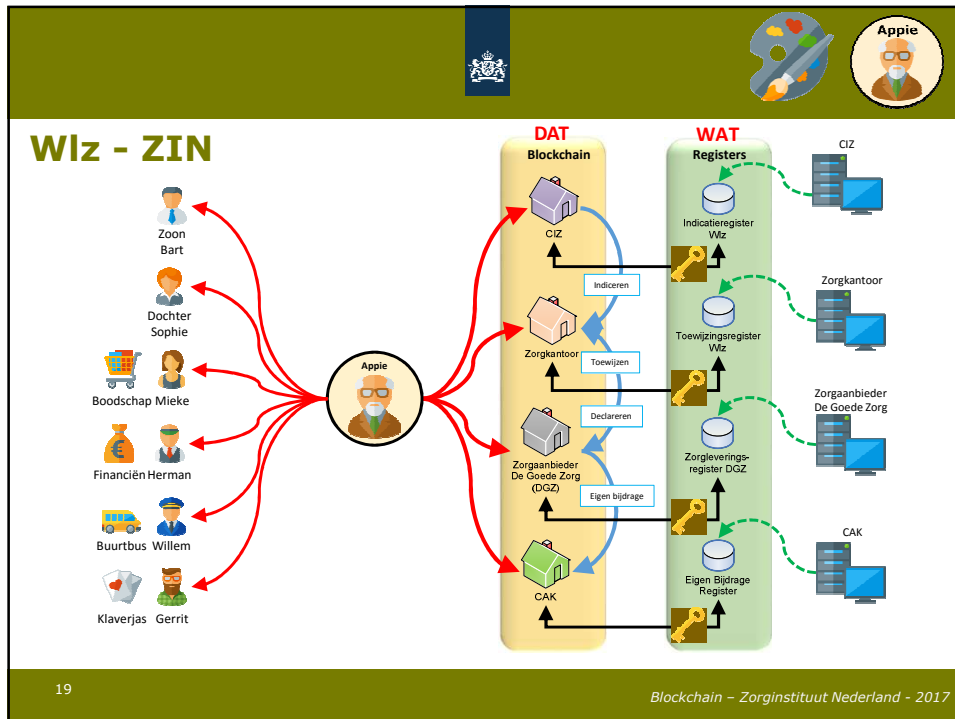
Appie

Wlz - ZIN

Zoon
Bart

Dochter
Sophie

Boodschap Mieke

Financiën Herman

Buurtbus Willem

Klaverjas Gerrit

Appie

DAT
Blockchain

CIZ

Indiceren

Zorgkantoor

Toewijzen

Declareren

Zorgaanbieder
De Goede Zorg
(DGZ)

Eigen bijdrage

CAK

WAT
Registers

Indicatieregister
Wlz

Toewijzingsregister
Wlz

Zorgleverings-
register DGZ

Eigen Bijdrage
Register

CIZ

Zorgkantoor

Zorgaanbieder
De Goede Zorg

CAK

19

Blockchain – Zorginstituut Nederland - 2017